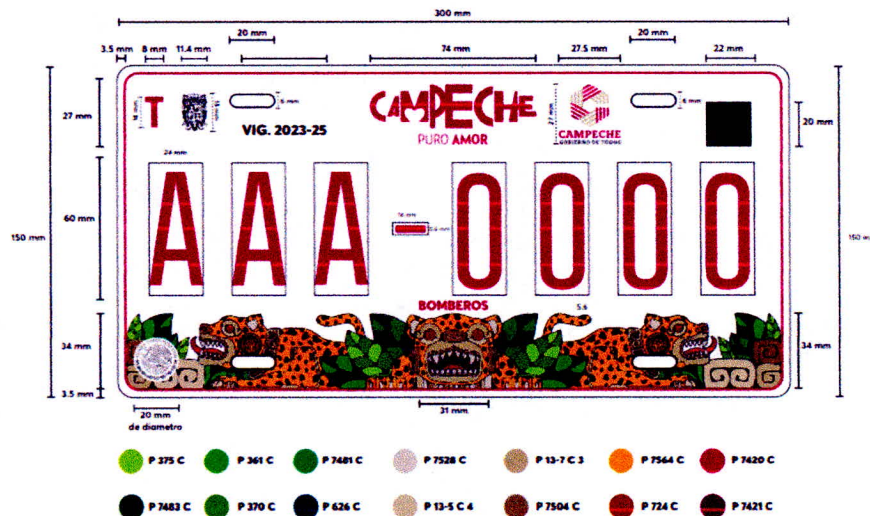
300 mm

3.5 mm 8 mm 11.4 mm 20 mm 74 mm 27.5 mm 20 mm 22 mm

27 mm

T

14 mm

18 mm

6 mm

CAMPECHE
PURO AMOR

27 mm

CAMPECHE
GOBIERNO DE TODOS

6 mm

20 mm

VIG. 2023-25

24 mm

60 mm

150 mm

AAA - 0000

16 mm

5.4 mm

150 m

BOMBEROS

5.6

34 mm

34 mm

3.5 mm

20 mm
de diametro

31 mm

P 375 C P 361 C P 7481 C P 7528 C P 13-7 C 3 P 7564 C P 7420 C

P 7483 C P 370 C P 626 C P 13-5 C 4 P 7504 C P 724 C P 7421 C